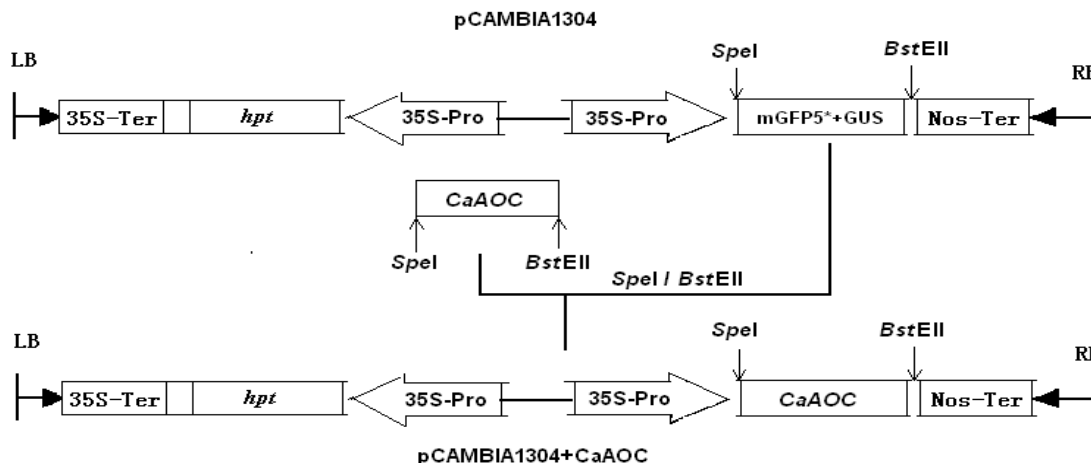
pCAMBIA1304

LB

SpeI

BstEII

RB

35S-Ter

hpt

35S-Pro

35S-Pro

mGFP5*+GUS

Nos-Ter

CaAOC

SpeI

BstEII

SpeI / BstEII

LB

SpeI

BstEII

RB

35S-Ter

hpt

35S-Pro

35S-Pro

CaAOC

Nos-Ter

pCAMBIA1304+CaAOC